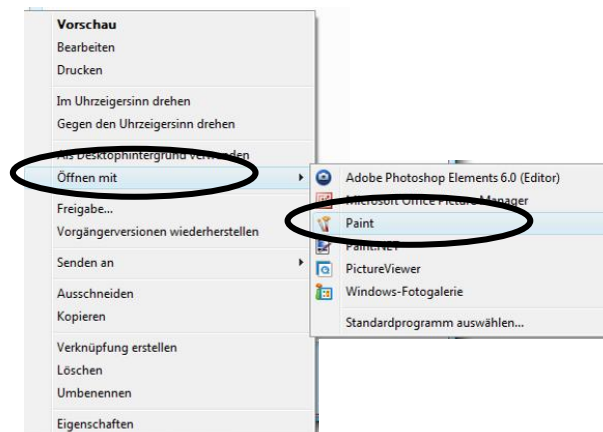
Vorschau
Bearbeiten
Drucken

Im Uhrzeigersinn drehen
Gegen den Uhrzeigersinn drehen

Als Desktophintergrund verwenden
Öffnen mit

Freigabe...
Vorgängerversionen wiederherstellen

Senden an

Ausschneiden
Kopieren

Verknüpfung erstellen
Löschen
Umbenennen

Eigenschaften

Adobe Photoshop Elements 6.0 (Editor)
Microsoft Office Picture Manager
Paint
Paint.NET
PictureViewer
Windows-Fotogalerie

Standardprogramm auswählen...